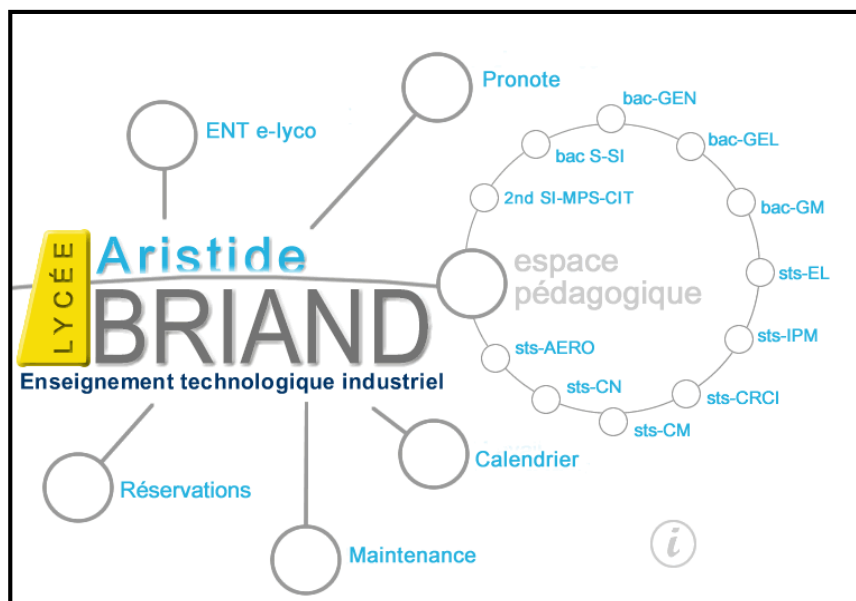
Pronote

ENT e-lyco

bac-GEN

bac S-SI

bac-GEL

2nd SI-MPS-CIT

bac-GM

LYCÉE Aristide BRIAND

espace pédagogique

sts-EL

sts-IPM

sts-AERO

Enseignement technologique industriel

sts-CN

sts-CRCI

sts-CM

Calendrier

Réservations

Maintenance

i